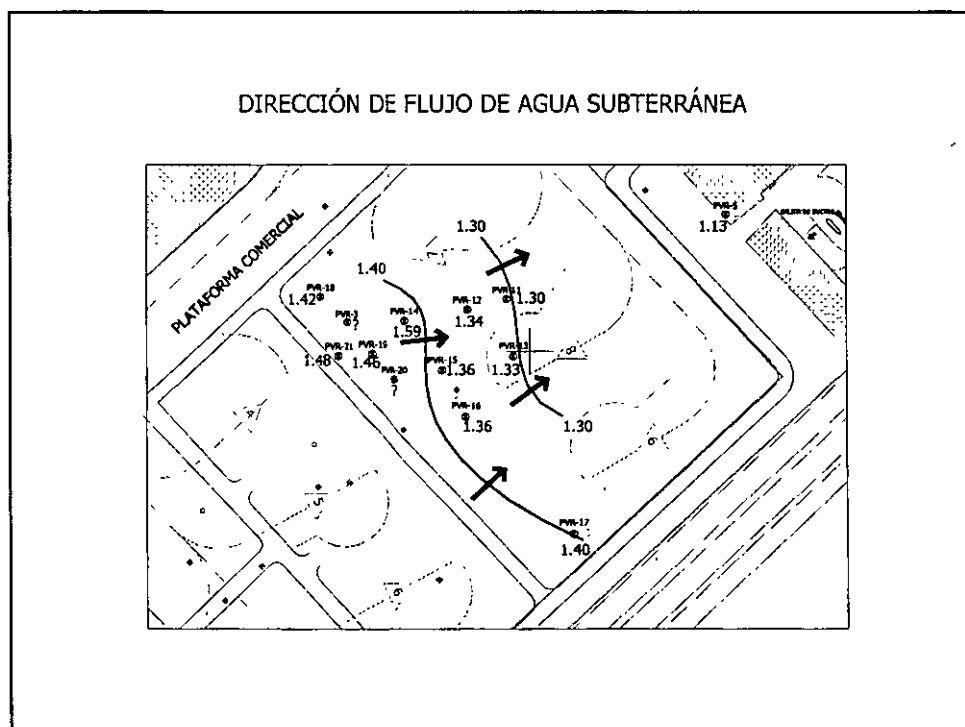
DIRECCIÓN DE FLUJO DE AGUA SUBTERRÁNEA

PLATAFORMA COMERCIAL

1.30

1.40

PVR-18
1.42

PVR-3
?

PVR-14
1.59

PVR-12
1.34

PVR-11
1.30

PVR-21
1.48

PVR-19
1.46

PVR-20
?

PVR-15
1.36

PVR-13
1.33

PVR-16
1.36

1.30

PVR-17
1.40

PVR-5
1.13

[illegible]